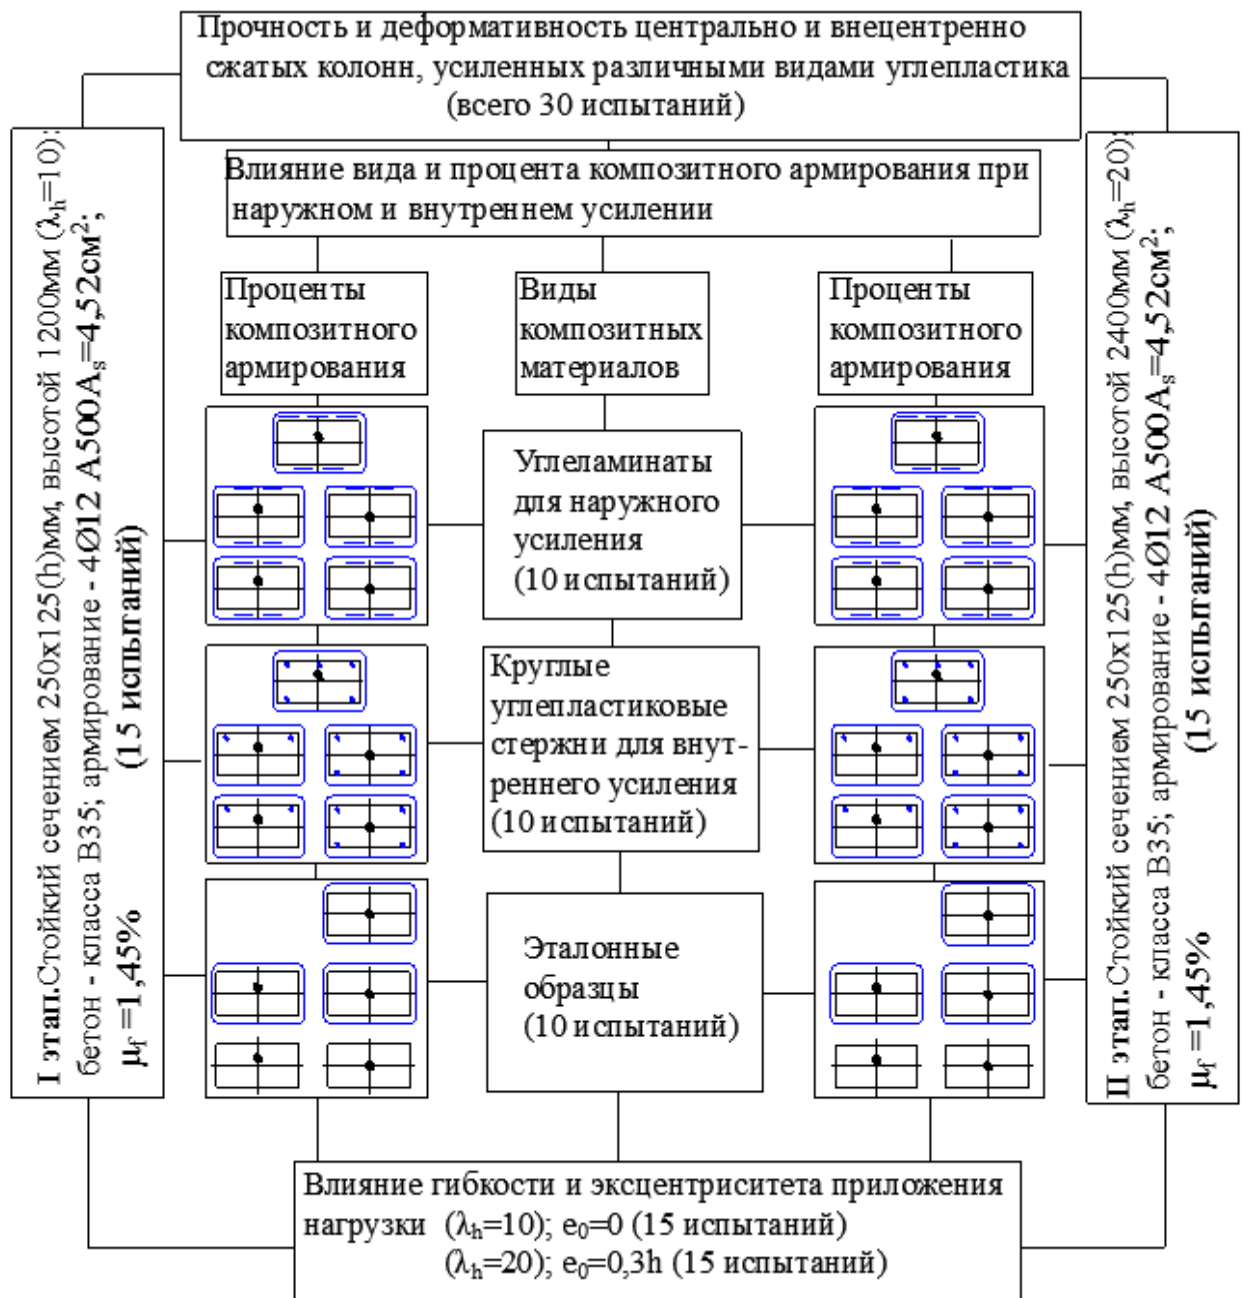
Прочность и деформативность центрально и внецентренно сжатых колонн, усиленных различными видами углепластика (всего 30 испытаний)

I этап. Стойкий сечением 250x125(h)мм, высотой 1200мм ($\lambda_h$=10); бетон - класса В35; армирование - 4Ø12 А500$A_s$=4,52см$^2$; $\mu_f$=1,45% (15 испытаний)

Влияние вида и процента композитного армирования при наружном и внутреннем усилении

Проценты композитного армирования

Виды композитных материалов

Проценты композитного армирования

Углеламинаты для наружного усиления (10 испытаний)

Круглые углепластиковые стержни для внутреннего усиления (10 испытаний)

Эталонные образцы (10 испытаний)

II этап. Стойкий сечением 250x125(h)мм, высотой 2400мм ($\lambda_h$=20); бетон - класса В35; армирование - 4Ø12 А500$A_s$=4,52см$^2$; $\mu_f$=1,45% (15 испытаний)

Влияние гибкости и эксцентриситета приложения нагрузки ($\lambda_h$=10); $e_0$=0 (15 испытаний)
($\lambda_h$=20); $e_0$=0,3h (15 испытаний)